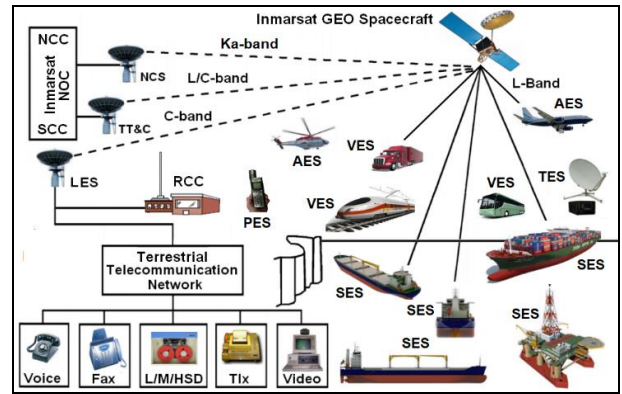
Inmarsat GEO Spacecraft
NCC
Inmarsat NOC
SCC
Ka-band
L/C-band
C-band
NCS
TT&C
L-Band
AES
LES
RCC
AES
VES
PES
TES
VES
VES
Terrestrial Telecommunication Network
SES
SES
SES
SES
SES
Voice
Fax
L/M/HSD
Tlx
Video